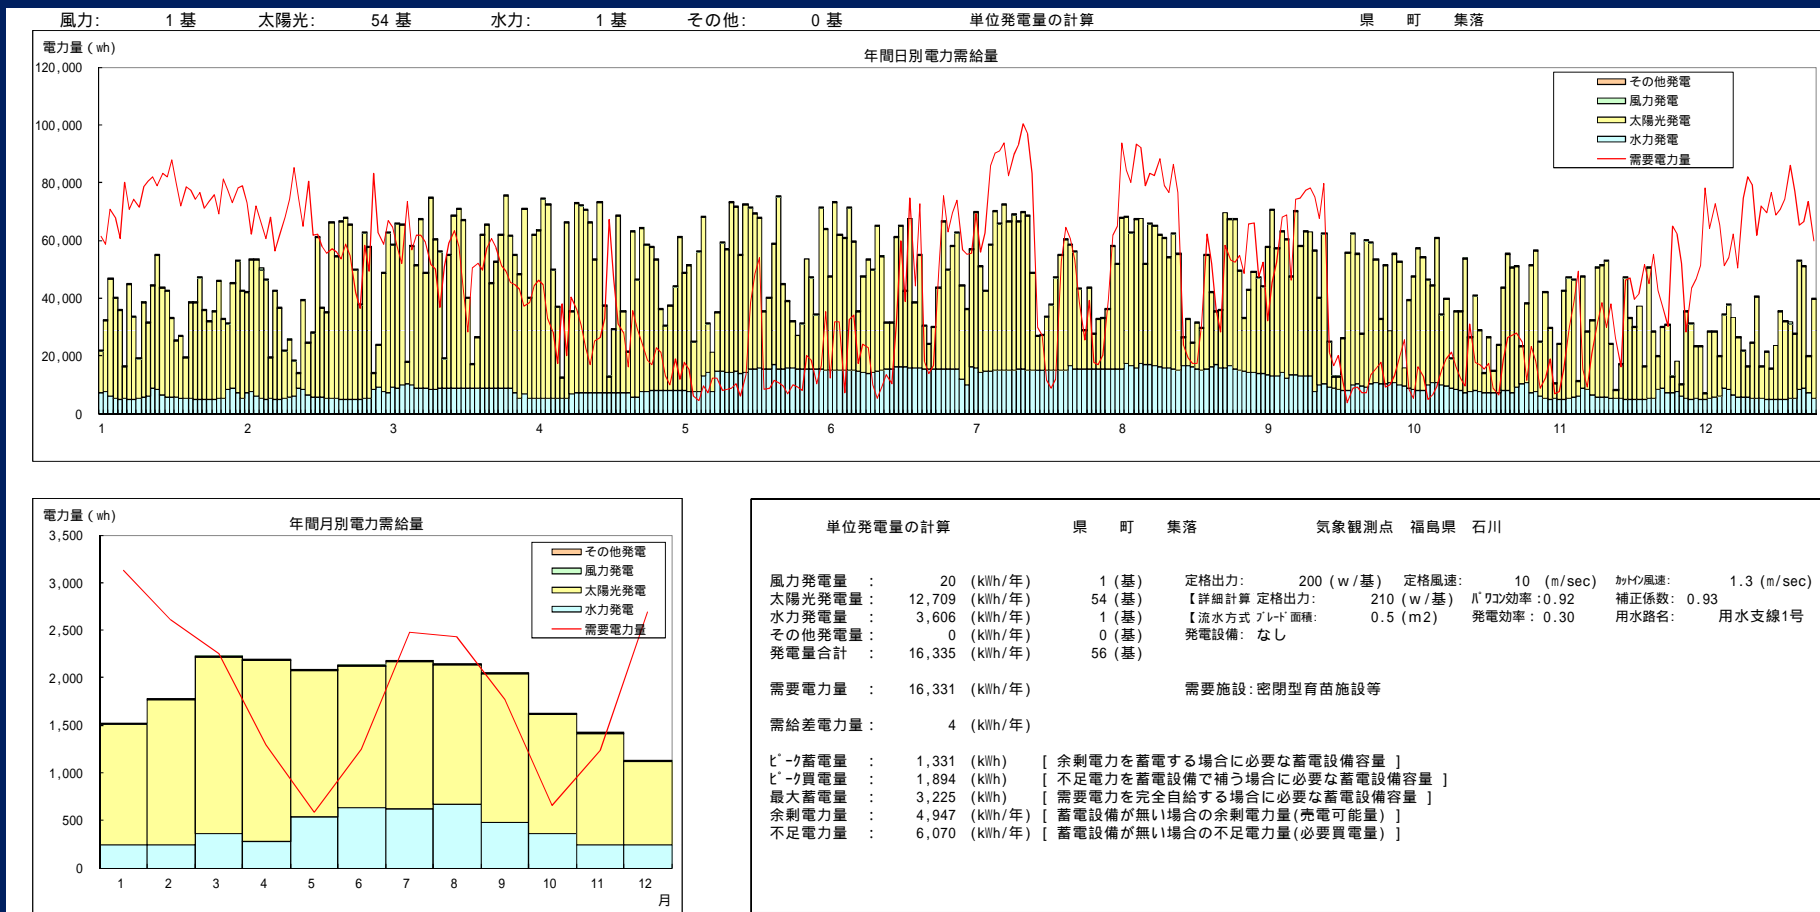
風力: 1 基 太陽光: 54 基 水力: 1 基 その他: 0 基 単位発電量の計算 県 町 集落

電力量(wh)

年間日別電力需給量

120,000
100,000
80,000
60,000
40,000
20,000
0

1 2 3 4 5 6 7 8 9 10 11 12

その他発電
風力発電
太陽光発電
水力発電
需要電力量

電力量(wh)

年間月別電力需給量

3,500
3,000
2,500
2,000
1,500
1,000
500
0

1 2 3 4 5 6 7 8 9 10 11 12
月

その他発電
風力発電
太陽光発電
水力発電
需要電力量

単位発電量の計算 県 町 集落 気象観測点 福島県 石川

| | | | | | |
|---|---|---|---|---|---|
| 風力発電量 : | 20 | (kWh/年) | 1 (基) | 定格出力: 200 (w/基) 定格風速: 10 (m/sec) | ｶｯﾄｲﾝ風速: 1.3 (m/sec) |
| 太陽光発電量 : | 12,709 | (kWh/年) | 54 (基) | 【詳細計算 定格出力: 210 (w/基) ﾊﾟﾜｺﾝ効率 :0.92 | 補正係数: 0.93 |
| 水力発電量 : | 3,606 | (kWh/年) | 1 (基) | 【流水方式 ﾌﾞﾚｰﾄﾞ面積: 0.5 (m2) 発電効率 : 0.30 | 用水路名: 用水支線1号 |
| その他発電量 : | 0 | (kWh/年) | 0 (基) | 発電設備: なし | |
| 発電量合計 : | 16,335 | (kWh/年) | 56 (基) | | |

需要電力量 : 16,331 (kWh/年) 需要施設:密閉型育苗施設等

需給差電力量 : 4 (kWh/年)

ピーク蓄電量 : 1,331 (kWh) [ 余剰電力を蓄電する場合に必要な蓄電設備容量 ]
ピーク買電量 : 1,894 (kWh) [ 不足電力を蓄電設備で補う場合に必要な蓄電設備容量 ]
最大蓄電量 : 3,225 (kWh) [ 需要電力を完全自給する場合に必要な蓄電設備容量 ]
余剰電力量 : 4,947 (kWh/年) [ 蓄電設備が無い場合の余剰電力量(売電可能量) ]
不足電力量 : 6,070 (kWh/年) [ 蓄電設備が無い場合の不足電力量(必要買電量) ]